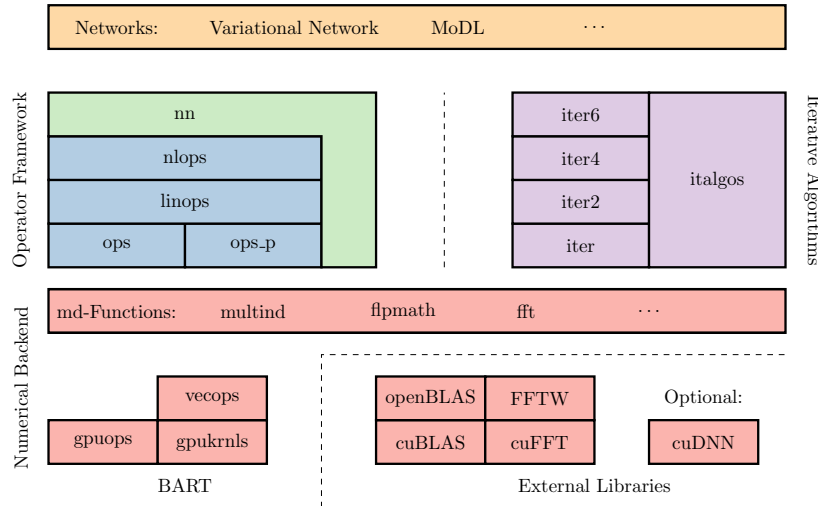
Networks: Variational Network MoDL $\cdots$

Operator Framework

nn

nlops

linops

ops

ops_p

iter6

iter4

iter2

iter

italgos

Iterative Algorithms

Numerical Backend

md-Functions: multind flpmath fft $\cdots$

vecops

gpuops

gpukrnls

BART

openBLAS

FFTW

cuBLAS

cuFFT

Optional:

cuDNN

External Libraries